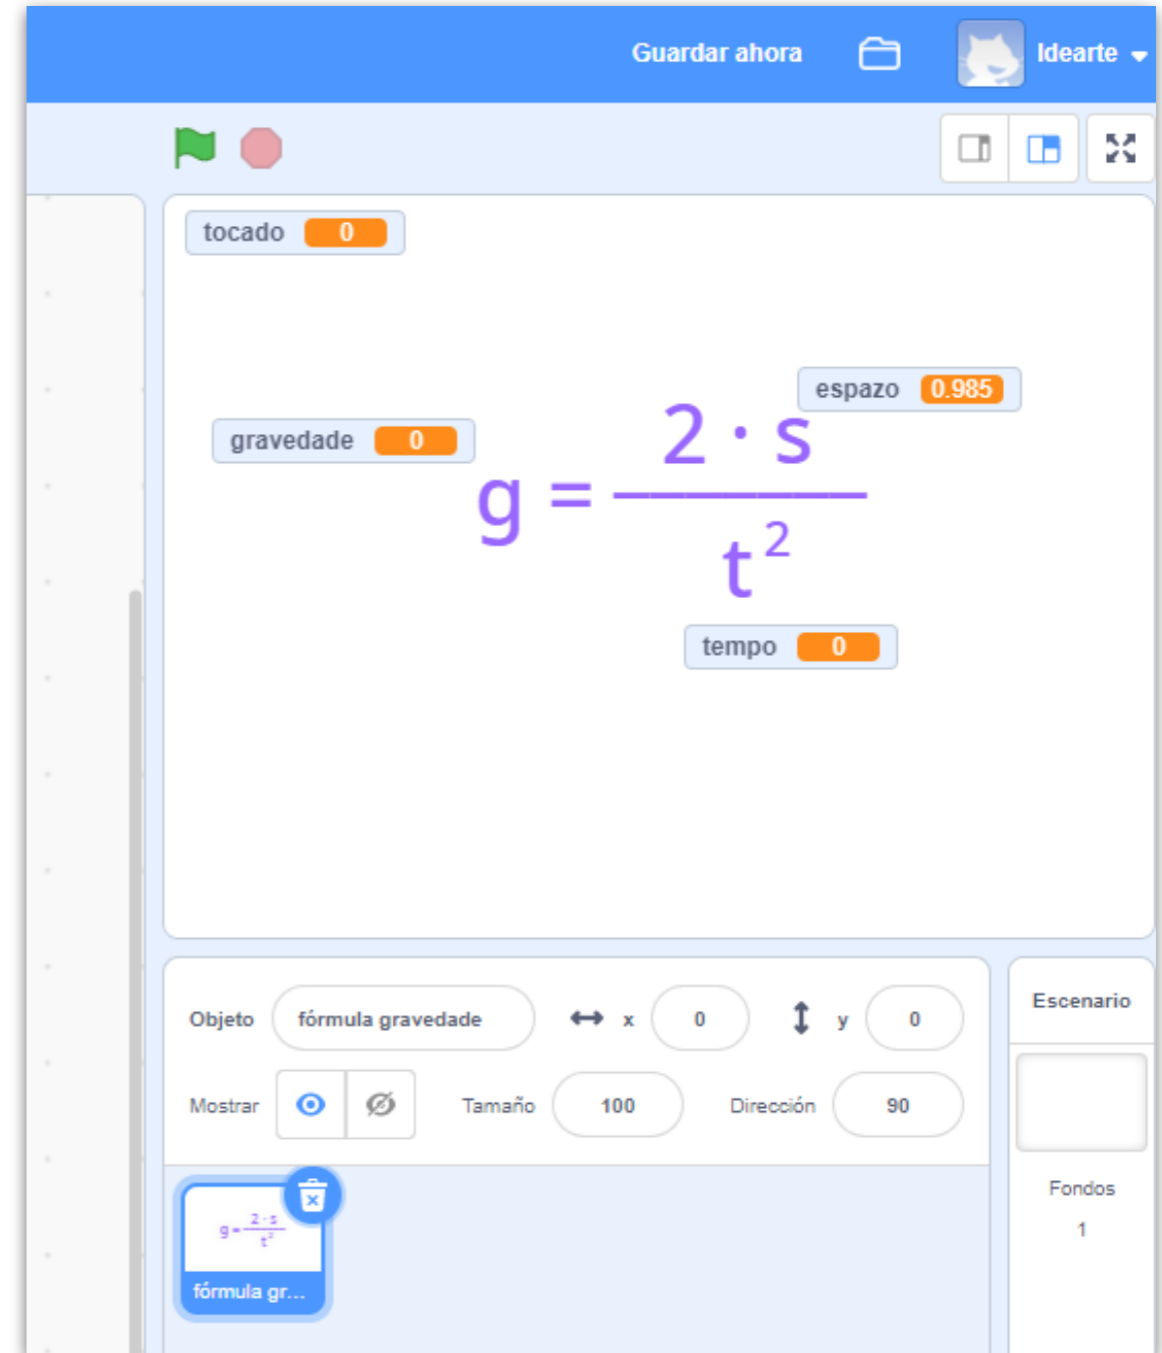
Guardar ahora

Idearte

tocado 0

espazo 0.985

gravedade 0

$g = \frac{2 \cdot s}{t^2}$

tempo 0

Objeto fórmula gravedade

x 0

y 0

Mostrar

Tamaño 100

Dirección 90

$g = \frac{2 \cdot s}{t^2}$

fórmula gr...

Escenario

Fondos

1